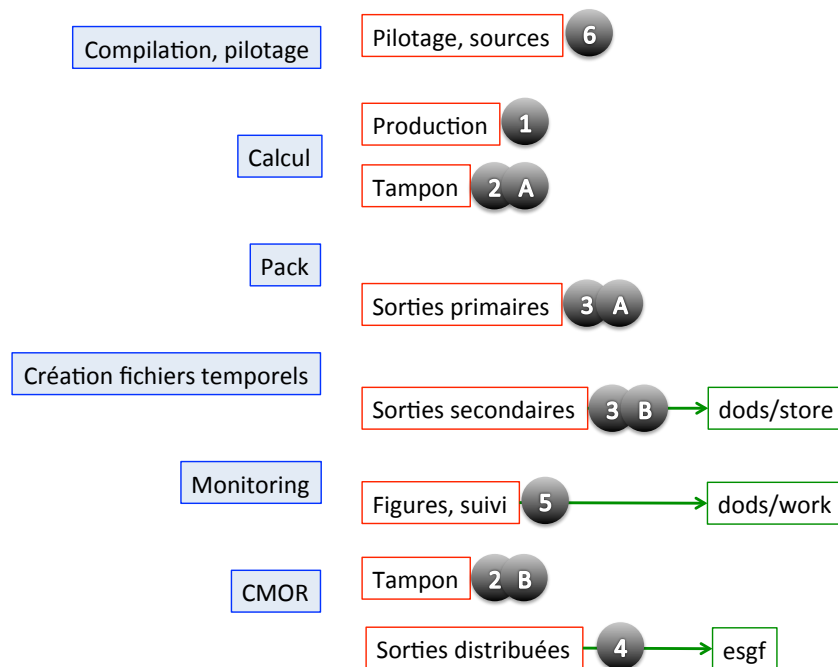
Compilation, pilotage

Pilotage, sources 6

Production 1

Calcul

Tampon 2 A

Pack

Sorties primaires 3 A

Création fichiers temporels

Sorties secondaires 3 B

dods/store

Monitoring

Figures, suivi 5

dods/work

CMOR

Tampon 2 B

Sorties distribuées 4

esgf